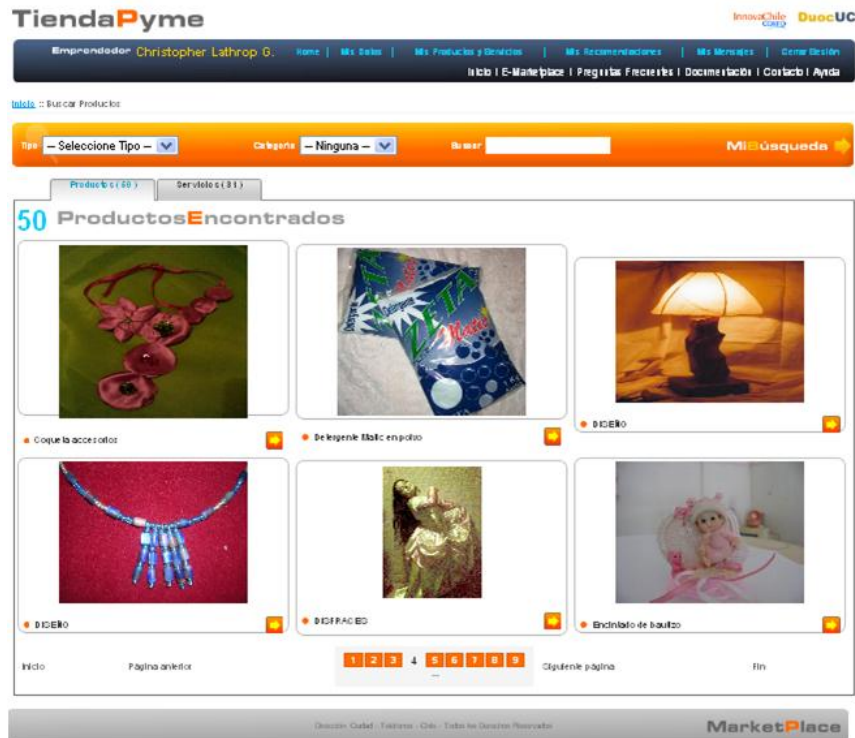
TiendaPyme

InnovaChile CORFO DuocUC

Emprendedor Christopher Lathrop G. Home | Mis Datos | Mis Productos y Servicios | Mis Recomendaciones | Mis Mensajes | Cerrar Sesión

Inicio | E-Marketplace | Preguntas Frecuentes | Documentación | Contacto | Ayuda

Inicio :: Buscar Productos

Tipo – Seleccione Tipo – Categoría – Ninguna – Buscar

MiBúsqueda

Productos (50) Servicios (31)

50 ProductosEncontrados

Coquetta accesorios

Detergente Matic en polvo

DISEÑO

DISEÑO

DISFRACES

Encintado de bautizo

Inicio Página anterior 1 2 3 4 5 6 7 8 9 Siguiente página Fin

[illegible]

MarketPlace